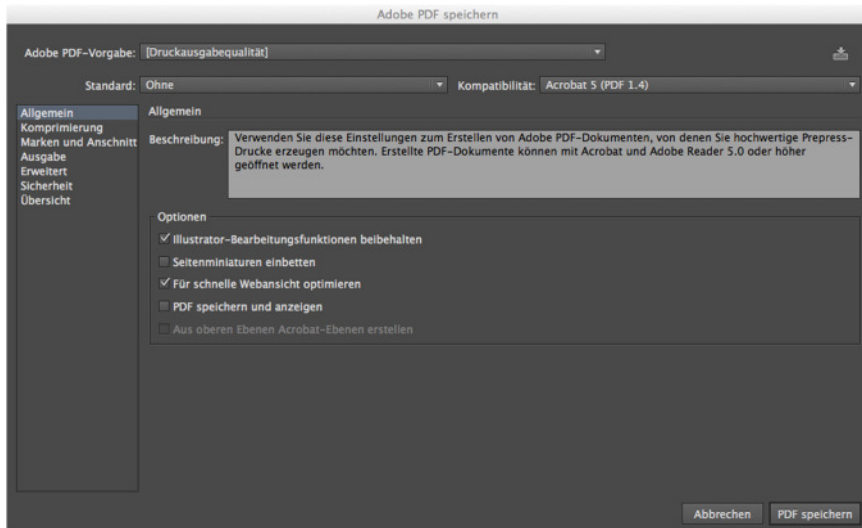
Adobe PDF speichern

Adobe PDF-Vorgabe: [Druckausgabequalität]

Standard: Ohne

Kompatibilität: Acrobat 5 (PDF 1.4)

Allgemein
Komprimierung
Marken und Anschnitt
Ausgabe
Erweitert
Sicherheit
Übersicht

Allgemein

Beschreibung: Verwenden Sie diese Einstellungen zum Erstellen von Adobe PDF-Dokumenten, von denen Sie hochwertige Prepress-Drucke erzeugen möchten. Erstellte PDF-Dokumente können mit Acrobat und Adobe Reader 5.0 oder höher geöffnet werden.

Optionen

✓ Illustrator-Bearbeitungsfunktionen beibehalten

Seitenminiaturen einbetten

✓ Für schnelle Webansicht optimieren

PDF speichern und anzeigen

Aus oberen Ebenen Acrobat-Ebenen erstellen

Abbrechen

PDF speichern